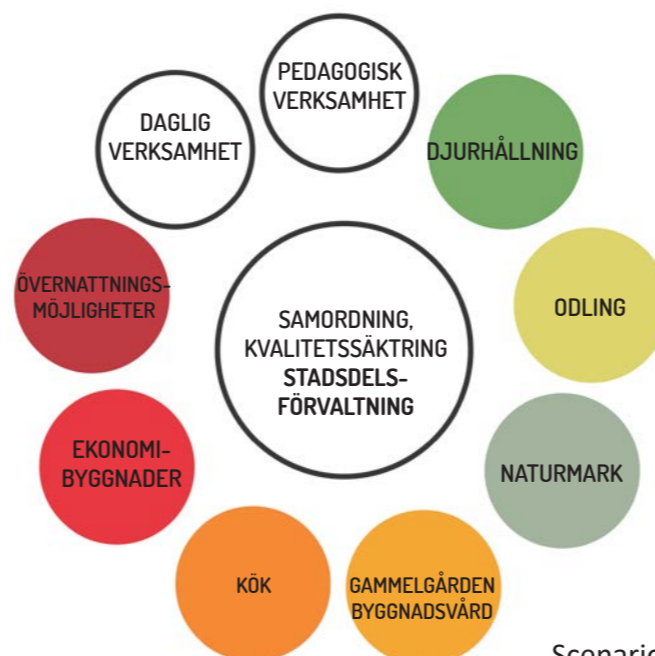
PEDAGOGISK VERKSAMHET

DJURHÅLLNING

ODLING

NATURMARK

GAMMELGÅRDEN BYGGNADSVÅRD

KÖK

EKONOMIBYGGNADER

ÖVERNATTNINGSMÖJLIGHETER

DAGLIG VERKSAMHET

SAMORDNING, KVALITETSSÄKTRING
STADSDELSFÖRVALTNING

Scenario